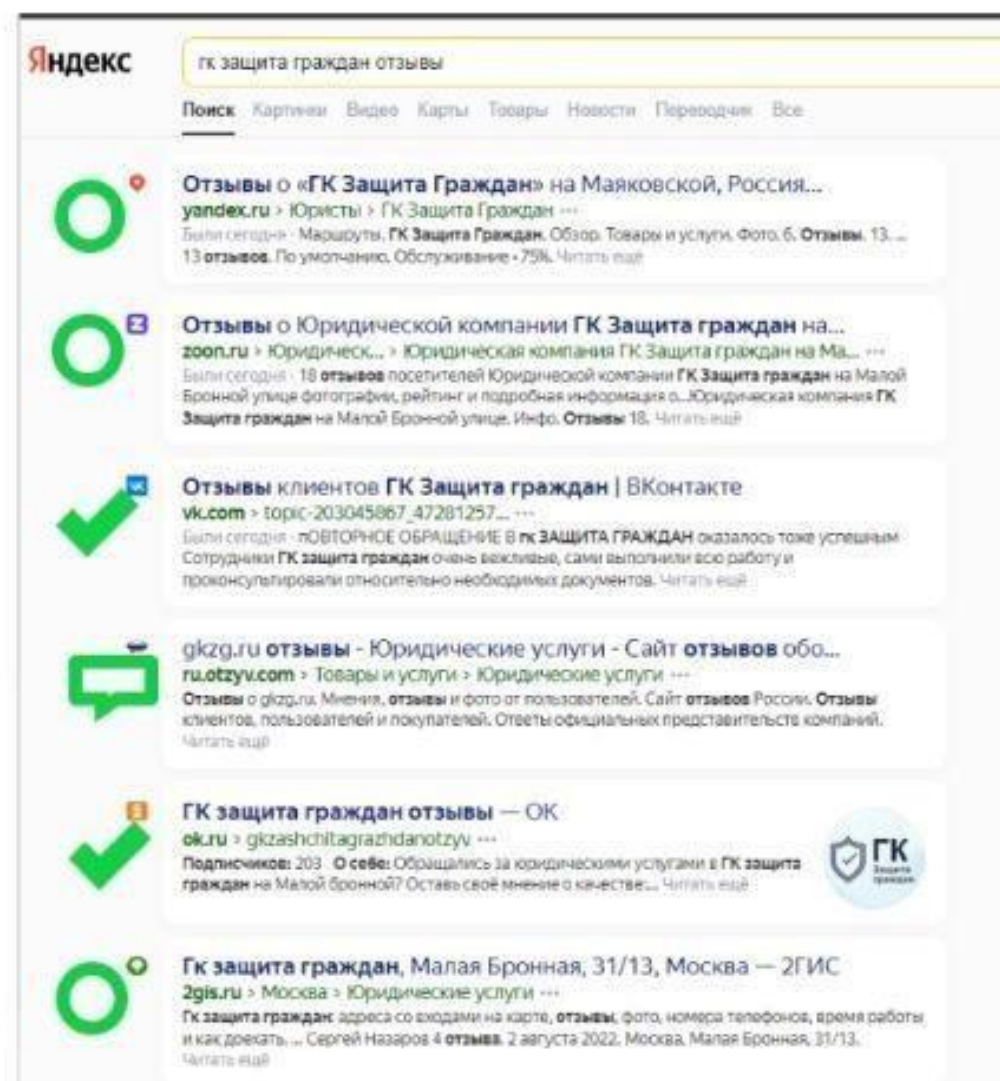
Яндекс

гк защита граждан отзывы

Поиск Картинки Видео Карты Товары Новости Переводчик Все

Отзывы о «ГК Защита Граждан» на Маяковской, Россия...
yandex.ru › Юристы › ГК Защита Граждан ···
Были сегодня · Маршруты. ГК Защита Граждан. Обзор. Товары и услуги. Фото. 6. Отзывы. 13. ... 13 отзывов. По умолчанию. Обслуживание • 75%. Читать ещё

Отзывы о Юридической компании ГК Защита граждан на...
zoon.ru › Юридическ... › Юридическая компания ГК Защита граждан на Ма... ···
Были сегодня · 18 отзывов посетителей Юридической компании ГК Защита граждан на Малой Бронной улице фотографии, рейтинг и подробная информация о...Юридическая компания ГК Защита граждан на Малой Бронной улице. Инфо. Отзывы 18. Читать ещё

Отзывы клиентов ГК Защита граждан | ВКонтакте
vk.com › topic-203045867_47281257... ···
Были сегодня · ПОВТОРНОЕ ОБРАЩЕНИЕ В гк ЗАЩИТА ГРАЖДАН оказалось тоже успешным. Сотрудники ГК защита граждан очень вежливые, сами выполнили всю работу и проконсультировали относительно необходимых документов. Читать ещё

gkzg.ru отзывы - Юридические услуги - Сайт отзывов обо...
ru.otzyv.com › Товары и услуги › Юридические услуги ···
Отзывы о gkzg.ru. Мнения, отзывы и фото от пользователей. Сайт отзывов России. Отзывы клиентов, пользователей и покупателей. Ответы официальных представительств компаний. Читать ещё

ГК защита граждан отзывы — ОК
ok.ru › gkzashchitagrazhdanotzyv ···
Подписчиков: 203 О себе: Обращались за юридическими услугами в ГК защита граждан на Малой бронной? Оставь своё мнение о качестве... Читать ещё

ГК Защита граждан

Гк защита граждан, Малая Бронная, 31/13, Москва — 2ГИС
2gis.ru › Москва › Юридические услуги ···
Гк защита граждан: адреса со входами на карте, отзывы, фото, номера телефонов, время работы и как доехать. ... Сергей Назаров 4 отзыва. 2 августа 2022. Москва, Малая Бронная, 31/13. Читать ещё